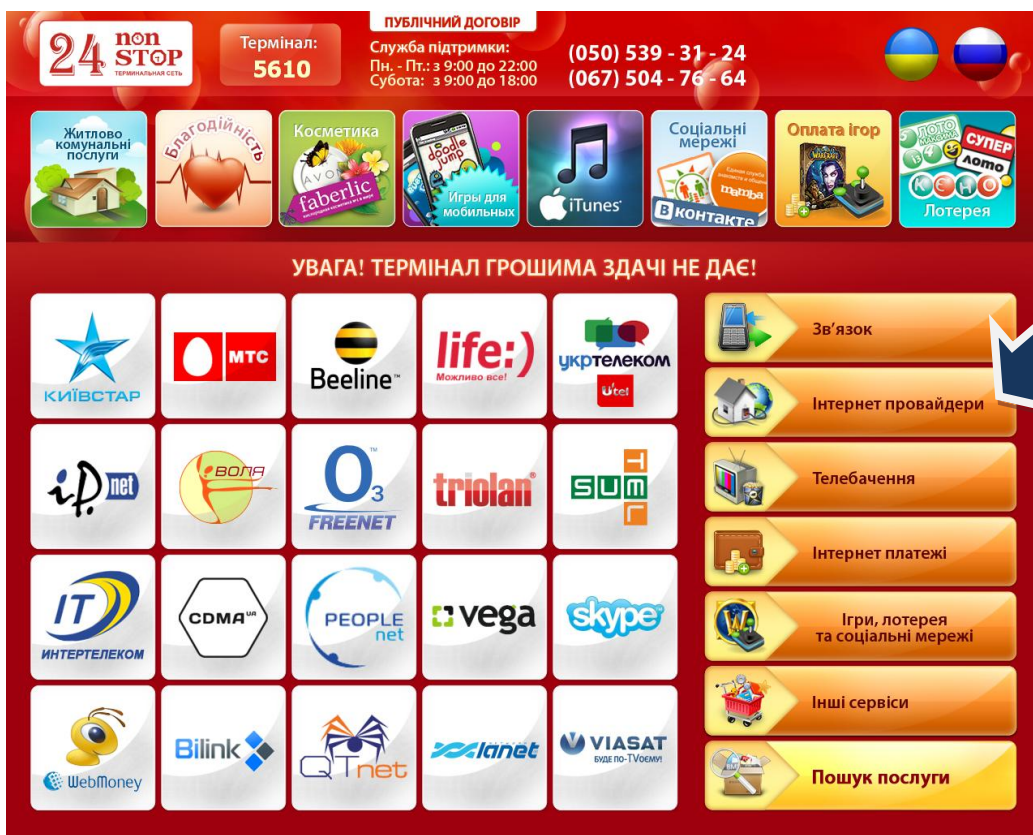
24 non STOP
ТЕРМИНАЛЬНАЯ СЕТЬ

Термінал:
5610

ПУБЛІЧНИЙ ДОГОВІР
Служба підтримки:
Пн. - Пт.: з 9:00 до 22:00
Субота: з 9:00 до 18:00

(050) 539 - 31 - 24
(067) 504 - 76 - 64

Житлово комунальні послуги

Благодійність

Косметика
AVON
faberlic

doodle jump
Игры для мобильных

iTunes

Соціальні мережі
mamba
Вконтакте

Оплата ігор
WarCraft

Лото
Супер Лото
КЕНО
Лотерея

УВАГА! ТЕРМІНАЛ ГРОШИМА ЗДАЧІ НЕ ДАЄ!

КИЇВСТАР

МТС

Beeline

life:)
Можливо все!

УКРТЕЛЕКОМ
Utel

i.p.net

ВОЛЯ

O3
FREENET

triolan

SUM TV

IT
ИНТЕРТЕЛЕКОМ

CDMA UA

PEOPLE net

vega

skype

WebMoney

Bilink

QTnet

lanet

VIASAT
БУДЕ ПО-TVОЄМУ!

Зв'язок

Інтернет провайдери

Телебачення

Інтернет платежі

Ігри, лотерея та соціальні мережі

Інші сервіси

Пошук послуги